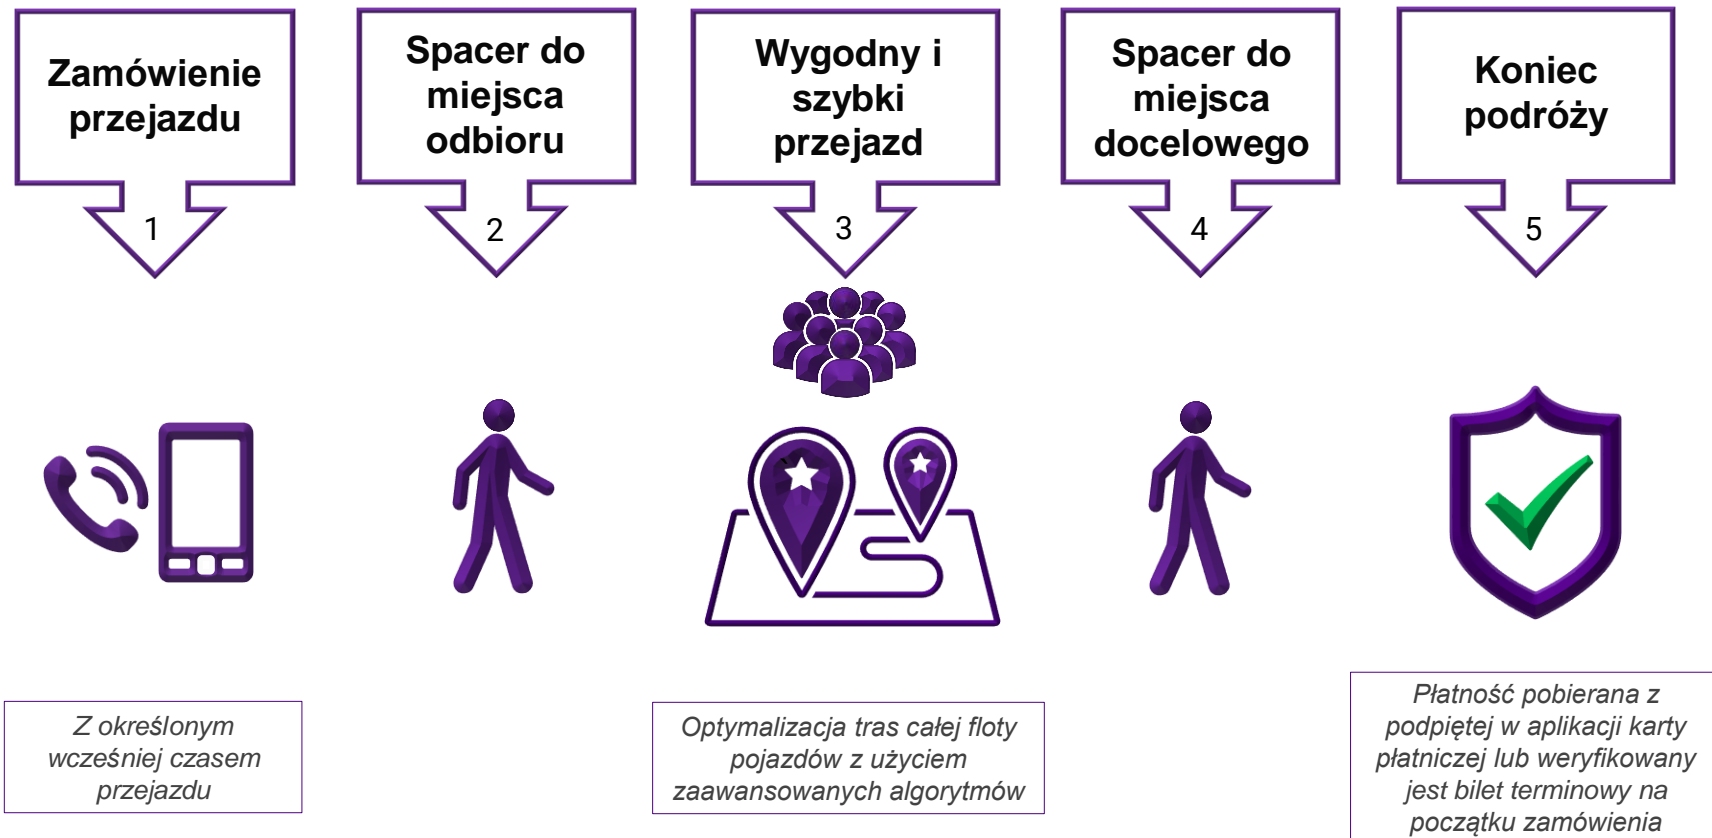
Zamówienie przejazdu

1

Spacer do miejsca odbioru

2

Wygodny i szybki przejazd

3

Spacer do miejsca docelowego

4

Koniec podróży

5

Z określonym wcześniej czasem przejazdu

Optymalizacja tras całej floty pojazdów z użyciem zaawansowanych algorytmów

Płatność pobierana z podpiętej w aplikacji karty płatniczej lub weryfikowany jest bilet terminowy na początku zamówienia